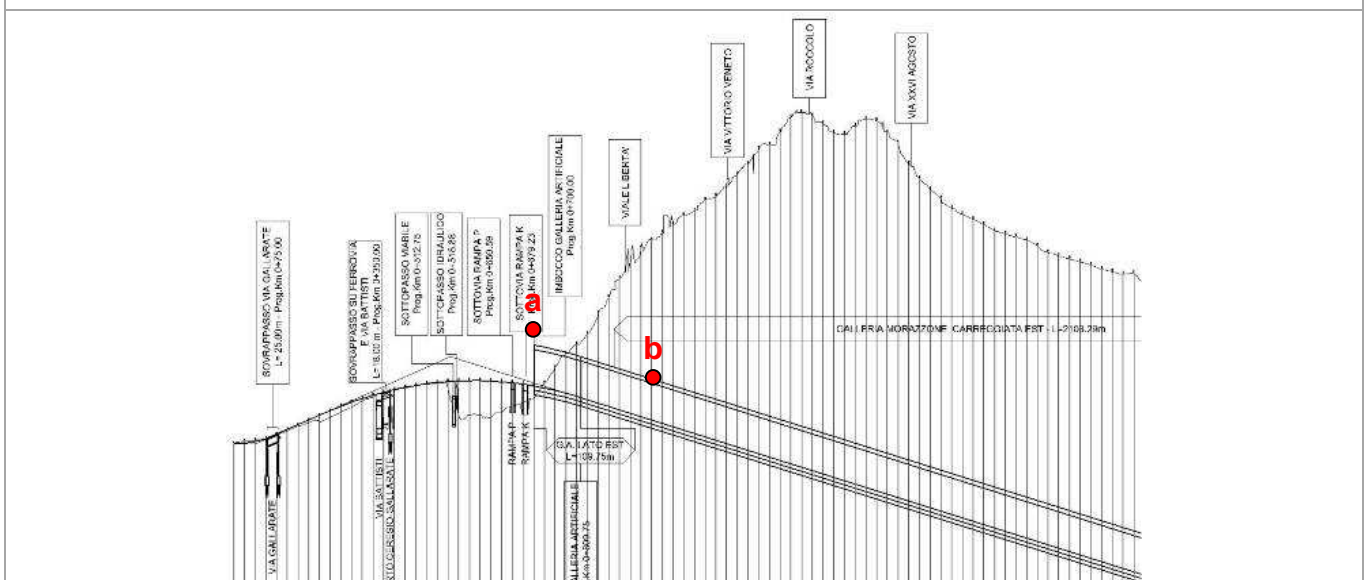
VIA ROCCOLO

VIA XXVI AGOSTO

VIA VITTORIO VENETO

VIALE L.BERTA'

IMBOCCO GALLERIA ARTIFICIALE
Prog.Km 0+700.00

SOTTOVIA RAMPA K
Prog.Km 0+679.23

SOTTOVIA RAMPA P
Prog.Km 0+650.59

SOTTOPASSO IDRAULICO
Prog.Km 0+516.88

SOTTOPASSO VIABILE
Prog.Km 0+512.75

SOVRAPPASSO SU FERROVIA
F. S. VIA BATTISTI
L= 18.00 m - Prog.Km 0+353.00

SOVRAPPASSO VIA GALLARATE
L= 25.00 m - Prog.Km 0+75.00

a

b

GALLERIA MORAZZONE CARREGGIATA EST - L=2108.29m

RAMPA P
RAMPA K

G.A. LATO EST
L=109.75m

VIA GALLARATE

VIA BATTISTI
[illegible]STO CERESIO GALLARATE

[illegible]GALLERIA ARTIFICIALE
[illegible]Km 0+809.75